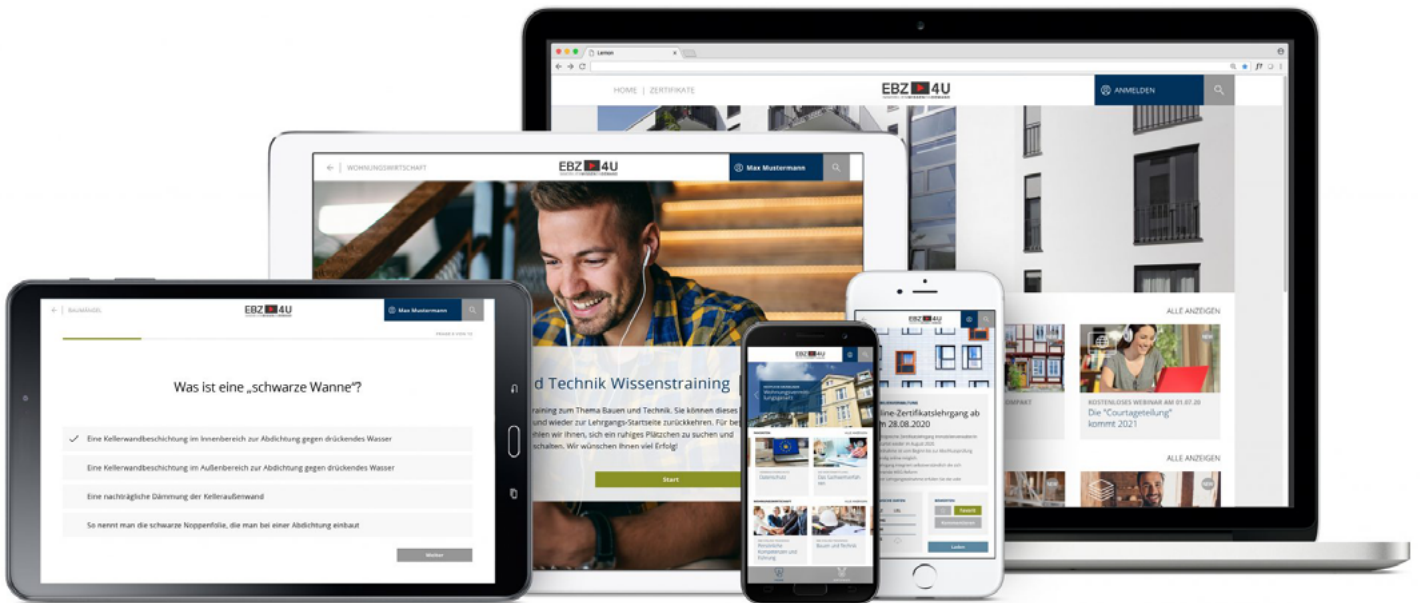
Lemon

HOME | ZERTIFIKATE

EBZ 4U

ANMELDEN

ALLE ANZEIGEN

KOSTENLOSES WEBINAR AM 01.07.20

Die "Courtageteilung" kommt 2021

ALLE ANZEIGEN

WOHNUNGSWIRTSCHAFT

EBZ 4U

Max Mustermann

d Technik Wissenstraining

training zum Thema Bauen und Technik. Sie können dieses und wieder zur Lehrgangs-Startseite zurückkehren. Für be hlen wir Ihnen, sich ein ruhiges Plätzchen zu suchen und schalten. Wir wünschen Ihnen viel Erfolg!

Start

BAUMÄNGEL

EBZ 4U

Max Mustermann

Was ist eine „schwarze Wanne"?

Eine Kellerwandbeschichtung im Innenbereich zur Abdichtung gegen drückendes Wasser

Eine Kellerwandbeschichtung im Außenbereich zur Abdichtung gegen drückendes Wasser

Eine nachträgliche Dämmung der Kelleraußenwand

So nennt man die schwarze Noppenfolie, die man bei einer Abdichtung einbaut

Weiter

EBZ 4U

line-Zertifikatslehrgang ab m 28.08.2020

Weiter

EBZ 4U

Bauen und Technik